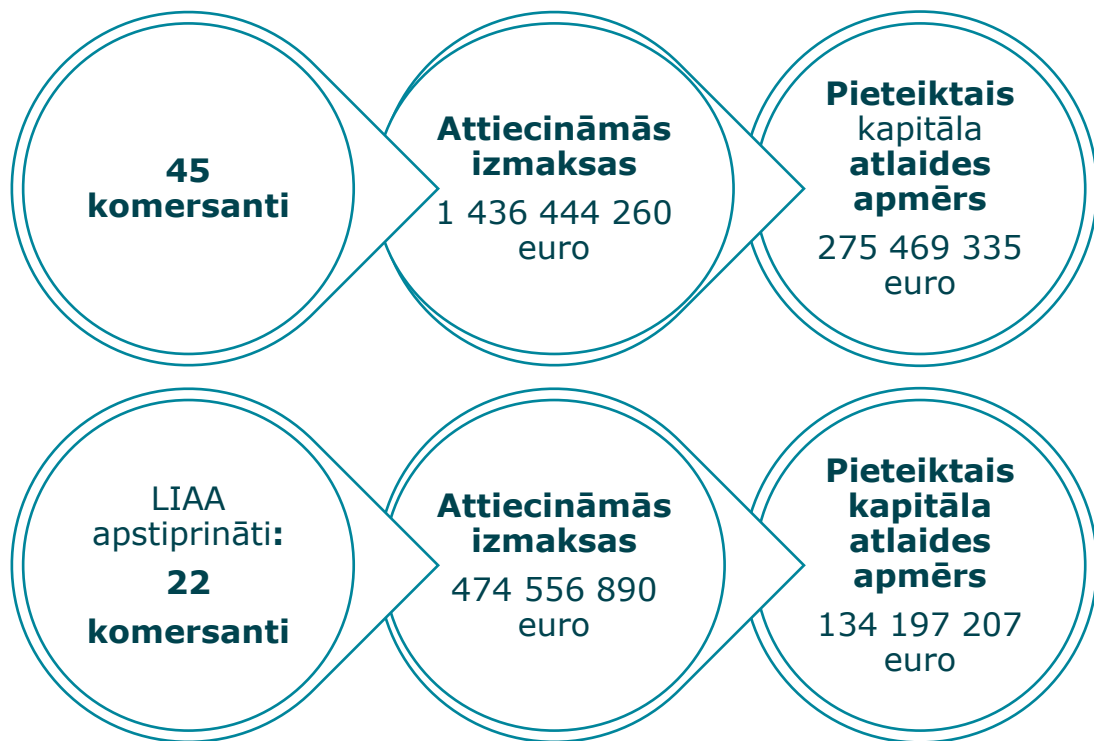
45 komersanti

Attiecināmās izmaksas

1 436 444 260 euro

Pieteiktais kapitāla atlaides apmērs

275 469 335 euro

LIAA apstiprināti:

22 komersanti

Attiecināmās izmaksas

474 556 890 euro

Pieteiktais kapitāla atlaides apmērs

134 197 207 euro